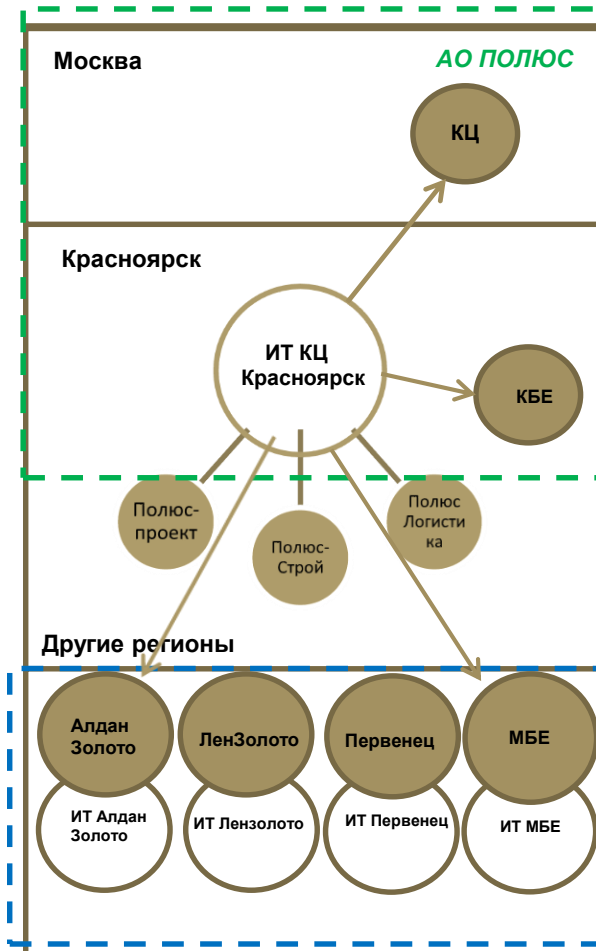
Москва

АО ПОЛЮС

КЦ

Красноярск

ИТ КЦ Красноярск

КБЕ

Полюс-проект

Полюс-Строй

Полюс Логистика

Другие регионы

Алдан Золото

ЛенЗолото

Первенец

МБЕ

ИТ Алдан Золото

ИТ Лензолото

ИТ Первенец

ИТ МБЕ